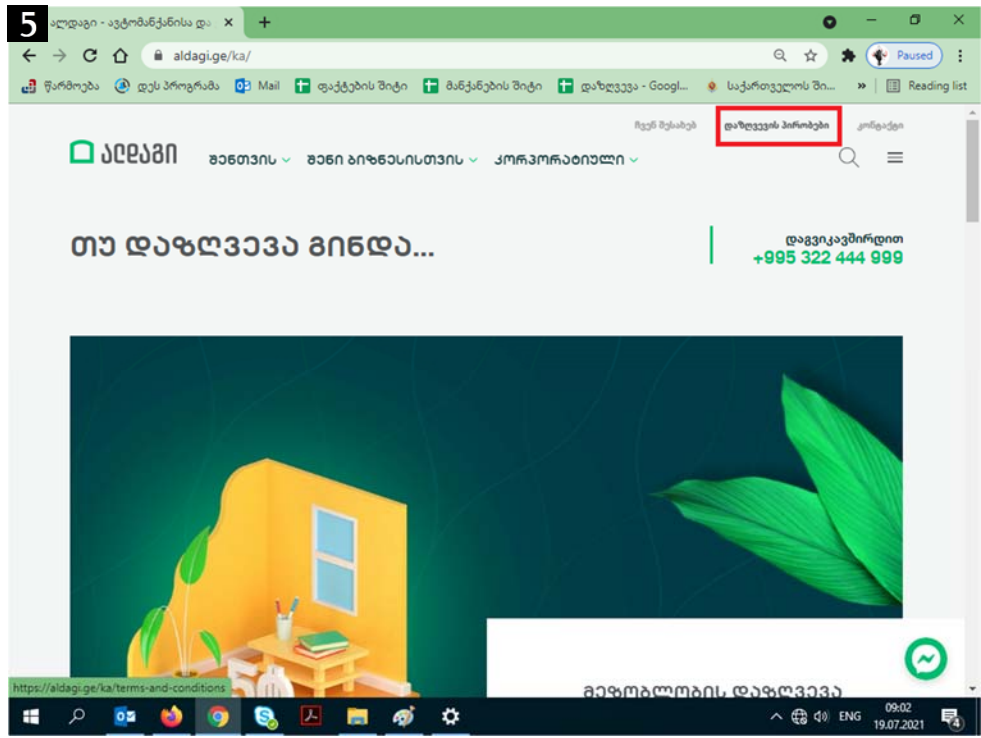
5
ალდაგი - ავტომანქანისა და ×
+
aldagi.ge/ka/
Paused
წარმოება
დეს პროგრამა
Mail
ფაქტების შიტი
მანქანების შიტი
დაზღვევა - Googl...
საქართველოს ში...
»
Reading list
ჩვენ შესახებ
დაზღვევის პირობები
კონტაქტი
ალდაგი
შენთვის
შენი ბიზნესისთვის
კორპორატიული
თუ დაზღვევა გინდა...
დაგვიკავშირდით
+995 322 444 999
მეგობრობის დაზღვევა
https://aldagi.ge/ka/terms-and-conditions
ENG
09:02
19.07.2021
4